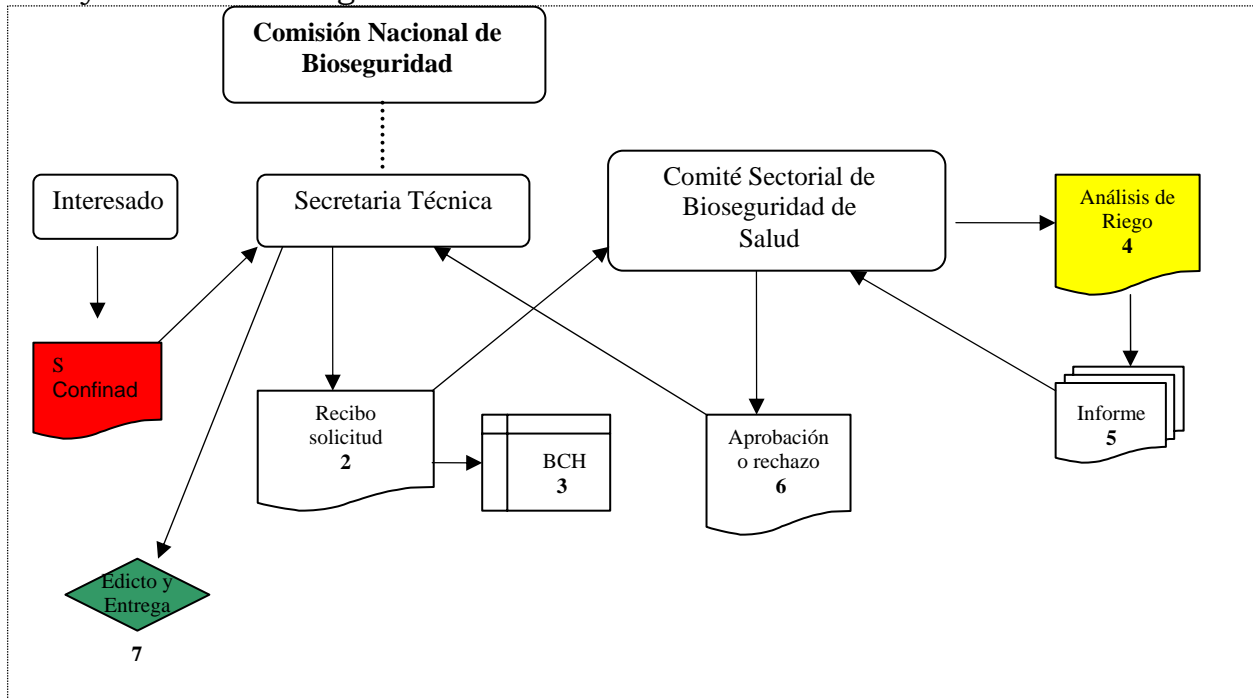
Comisión Nacional de Bioseguridad

Interesado

Secretaria Técnica

Comité Sectorial de Bioseguridad de Salud

Análisis de Riego
4

S
Confinad

Recibo solicitud
2

BCH
3

Aprobación o rechazo
6

Informe
5

Edicto y Entrega

7